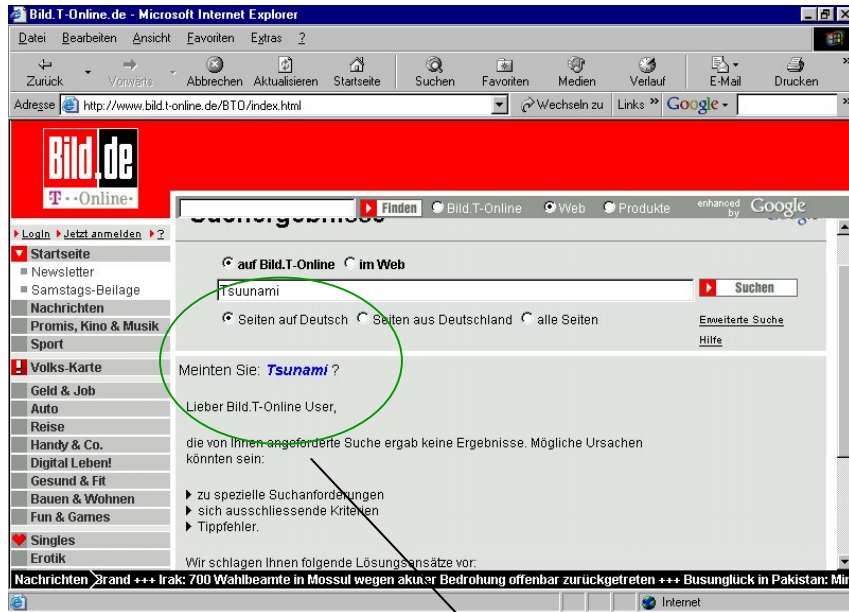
Bild.T-Online.de - Microsoft Internet Explorer

Datei Bearbeiten Ansicht Favoriten Extras ?

Zurück Vorwärts Abbrechen Aktualisieren Startseite Suchen Favoriten Medien Verlauf E-Mail Drucken

Adresse http://www.bild.t-online.de/BTO/index.html Wechseln zu Links » Google

Bild.de
T··Online·

Finden Bild.T-Online Web Produkte enhanced by Google

Suchergebnisse

Login Jetzt anmelden ?

Startseite
Newsletter
Samstags-Beilage
Nachrichten
Promis, Kino & Musik
Sport
Volks-Karte
Geld & Job
Auto
Reise
Handy & Co.
Digital Leben!
Gesund & Fit
Bauen & Wohnen
Fun & Games
Singles
Erotik

auf Bild.T-Online im Web

Tsuunami

Suchen

Seiten auf Deutsch Seiten aus Deutschland alle Seiten

Erweiterte Suche

Hilfe

Meinten Sie: Tsunami ?

Lieber Bild.T-Online User,

die von Ihnen angeforderte Suche ergab keine Ergebnisse. Mögliche Ursachen könnten sein:

zu spezielle Suchanforderungen
sich ausschliessende Kriterien
Tippfehler.

Wir schlagen Ihnen folgende Lösungsansätze vor:

Nachrichten Brand +++ Irak: 700 Wahlbeamte in Mossul wegen akuter Bedrohung offenbar zurückgetreten +++ Busunglück in Pakistan: Mi

Internet